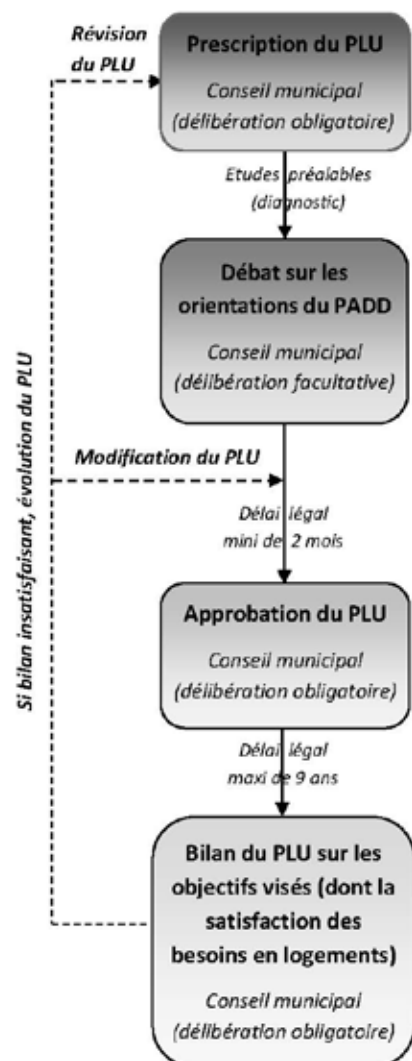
Révision du PLU

Prescription du PLU

Conseil municipal (délibération obligatoire)

Etudes préalables (diagnostic)

Débat sur les orientations du PADD

Conseil municipal (délibération facultative)

Modification du PLU

Délai légal mini de 2 mois

Approbation du PLU

Conseil municipal (délibération obligatoire)

Délai légal maxi de 9 ans

Bilan du PLU sur les objectifs visés (dont la satisfaction des besoins en logements)

Conseil municipal (délibération obligatoire)

Si bilan insatisfaisant, évolution du PLU